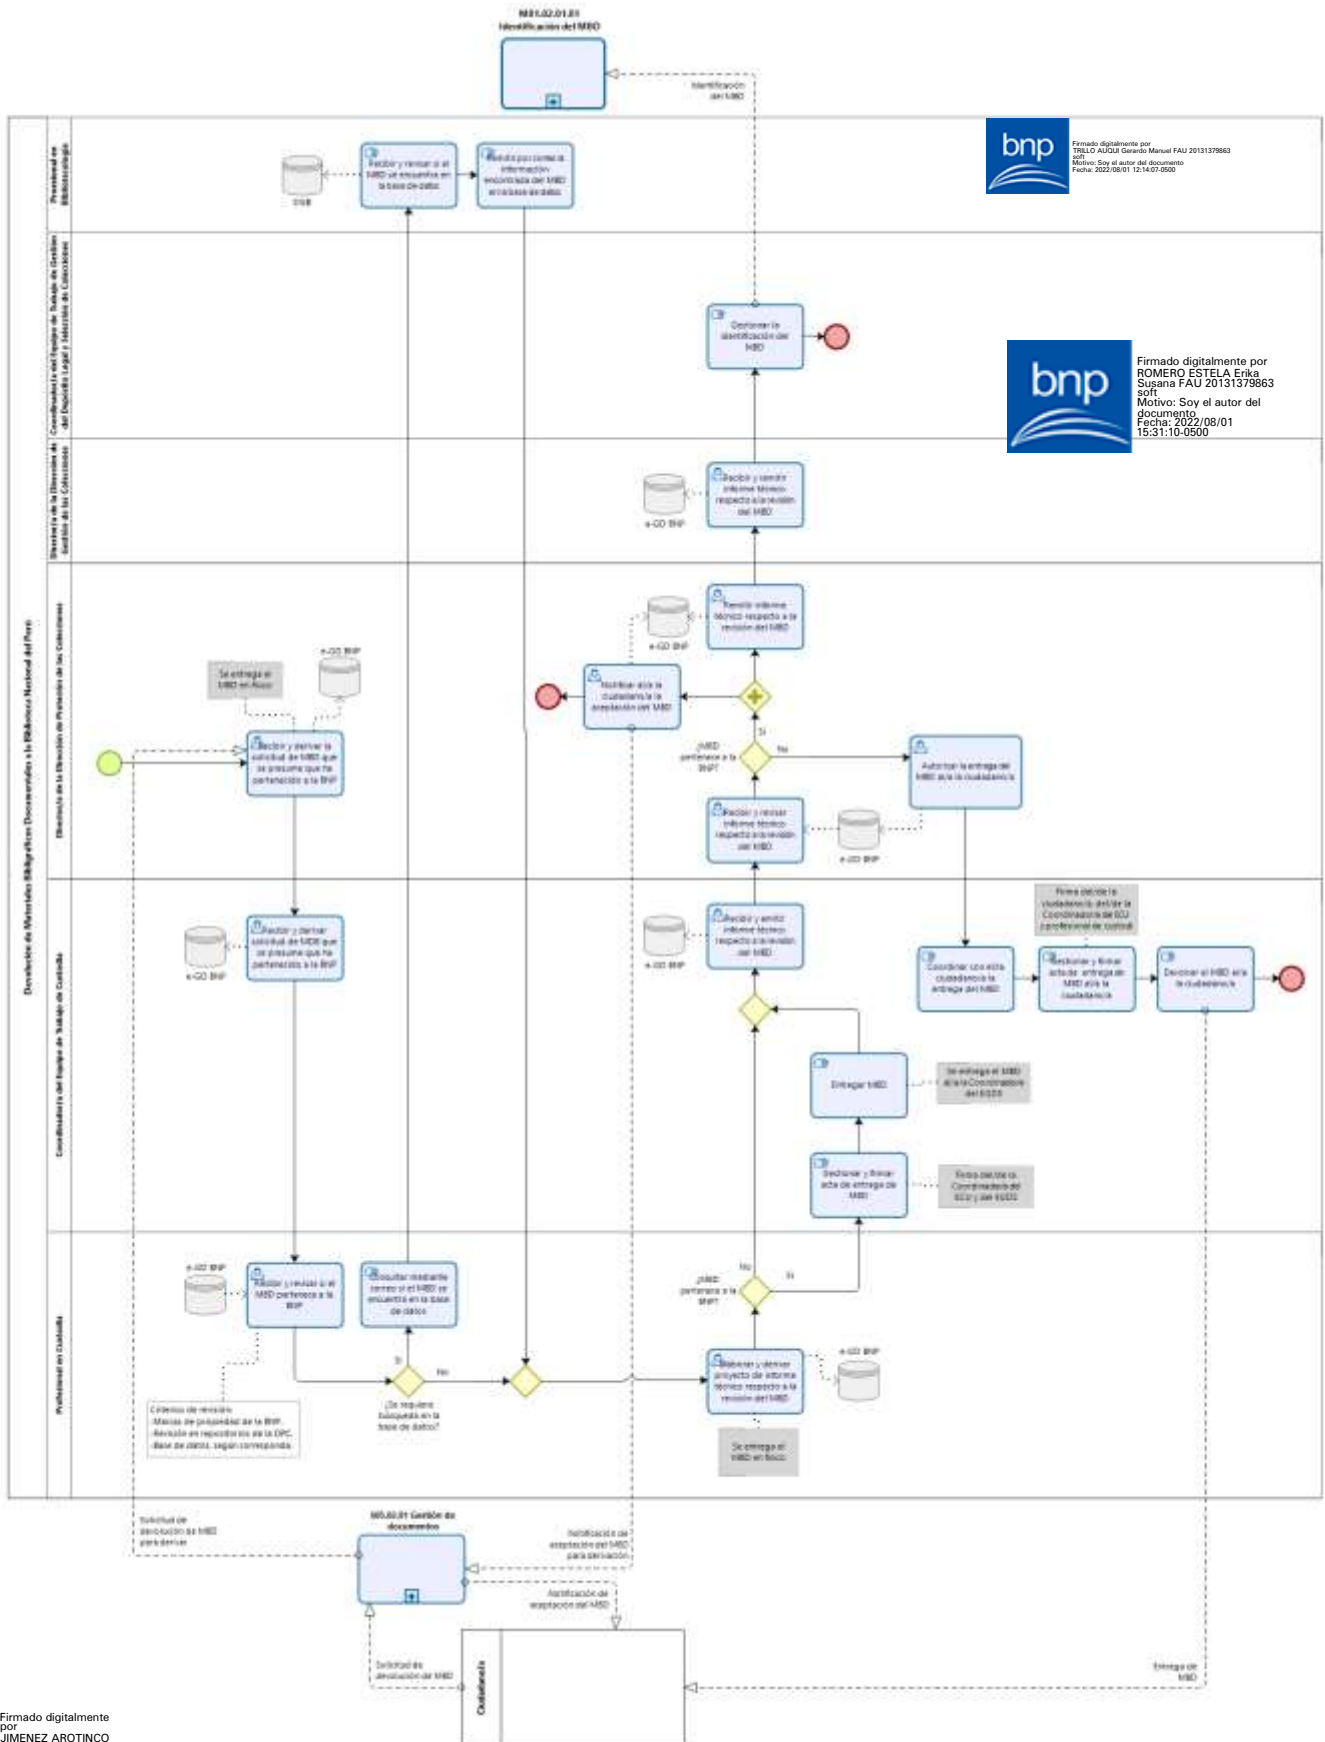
M01.02.01.01 Identificación del MBD

Identificación del MBD

bnp Firmado digitalmente por TRILLO AUQUI Gerardo Manuel FAU 20131379863 soft Motivo: Soy el autor del documento Fecha: 2022/08/01 12:14:07-0500

bnp Firmado digitalmente por ROMERO ESTELA Erika Susana FAU 20131379863 soft Motivo: Soy el autor del documento Fecha: 2022/08/01 15:31:10-0500

Devolución de Materiales Bibliográficos Documentales a la Biblioteca Nacional del Perú

Proveedor en Bibliotecología

Coordinador/a del Equipo de Trabajo de Gestión del Depósito Legal y Selección de Colecciones

Directora/a de la Dirección de Gestión de las Colecciones

Directora/a de la Dirección de Protección de las Colecciones

Coordinador/a del Equipo de Trabajo de Custodia

Profesional en Custodia

OSB

Recibir y revisar si el MBD se encuentra en la base de datos

Remitir por correo la información encontrada del MBD en la base de datos

Gestionar la identificación del MBD

e-GD BNP

Recibir y remitir informe técnico respecto a la revisión del MBD

Remitir informe técnico respecto a la revisión del MBD

Se entrega el MBD en físico

e-GD BNP

Notificar a/la la ciudadano/a la aceptación del MBD

Recibir y derivar la solicitud de MBD que se presume que ha pertenecido a la BNP

¿MBD pertenece a la BNP?

Sí

No

Autorizar la entrega del MBD a/la la ciudadano/a

Recibir y revisar informe técnico respecto a la revisión del MBD

e-GD BNP

Recibir y derivar solicitud de MBD que se presume que ha pertenecido a la BNP

e-GD BNP

Recibir y remitir informe técnico respecto a la revisión del MBD

Firma del/de la ciudadano/a del/de la Coordinador/a del ECU y profesional de custodia

Coordinar con el/la ciudadano/a la entrega del MBD

Gestionar y firmar acta de entrega de MBD a/la la ciudadano/a

Devolver el MBD a/la la ciudadano/a

Entregar MBD

Se entrega el MBD a/la la Coordinador/a del EGDS

Gestionar y firmar acta de entrega de MBD

Firma del/de la Coordinador/a del ECU y del EGDS

e-GD BNP

Recibir y revisar si el MBD pertenece a la BNP

Consultar mediante correo si el MBD se encuentra en la base de datos

¿MBD pertenece a la BNP?

No

Sí

Sí

No

¿Se requiere búsqueda en la base de datos?

Elaborar y derivar proyecto de informe técnico respecto a la revisión del MBD

e-GD BNP

Criterios de revisión:
-Marcas de propiedad de la BNP.
-Revisión en repositorios de la DPC.
-Base de datos, según corresponda.

Se entrega el MBD en físico

Solicitud de devolución de MBD para derivar

M05.02.01 Gestión de documentos

Notificación de aceptación del MBD para derivación

Notificación de aceptación del MBD

Solicitud de devolución del MBD

Entrega de MBD

Ciudadano/a

Firmado digitalmente por JIMENEZ AROTINCO